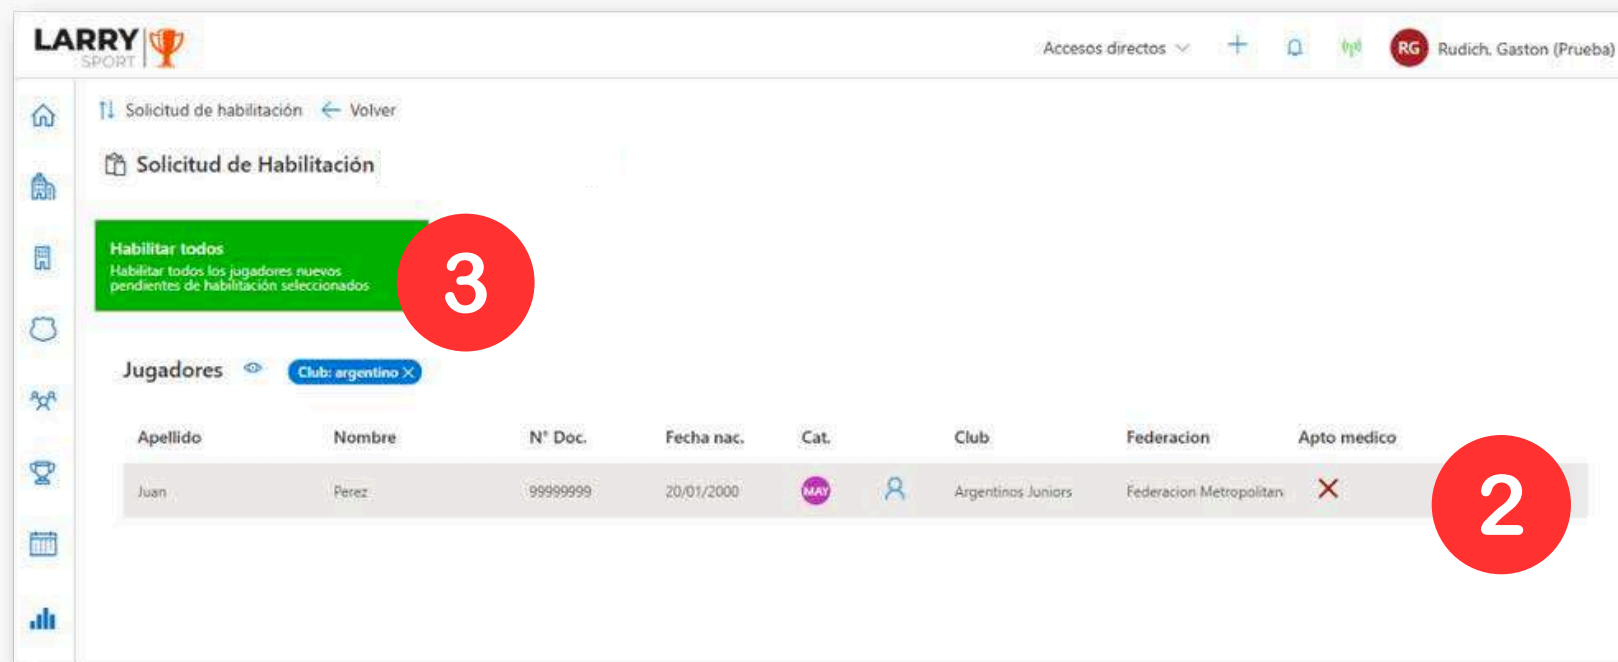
LARRY SPORT

Accesos directos

RG Rudich, Gaston (Prueba)

Solicitud de habilitación ← Volver

Solicitud de Habilitación

Habilitar todos
Habilitar todos los jugadores nuevos pendientes de habilitación seleccionados

3

Jugadores Club: argentino ×

| Apellido | Nombre | N° Doc. | Fecha nac. | Cat. | | Club | Federacion | Apto medico |
|---|---|---|---|---|---|---|---|---|
| Juan | Perez | 99999999 | 20/01/2000 | MAY | | Argentinos Juniors | Federacion Metropolitan | ✕ |

2